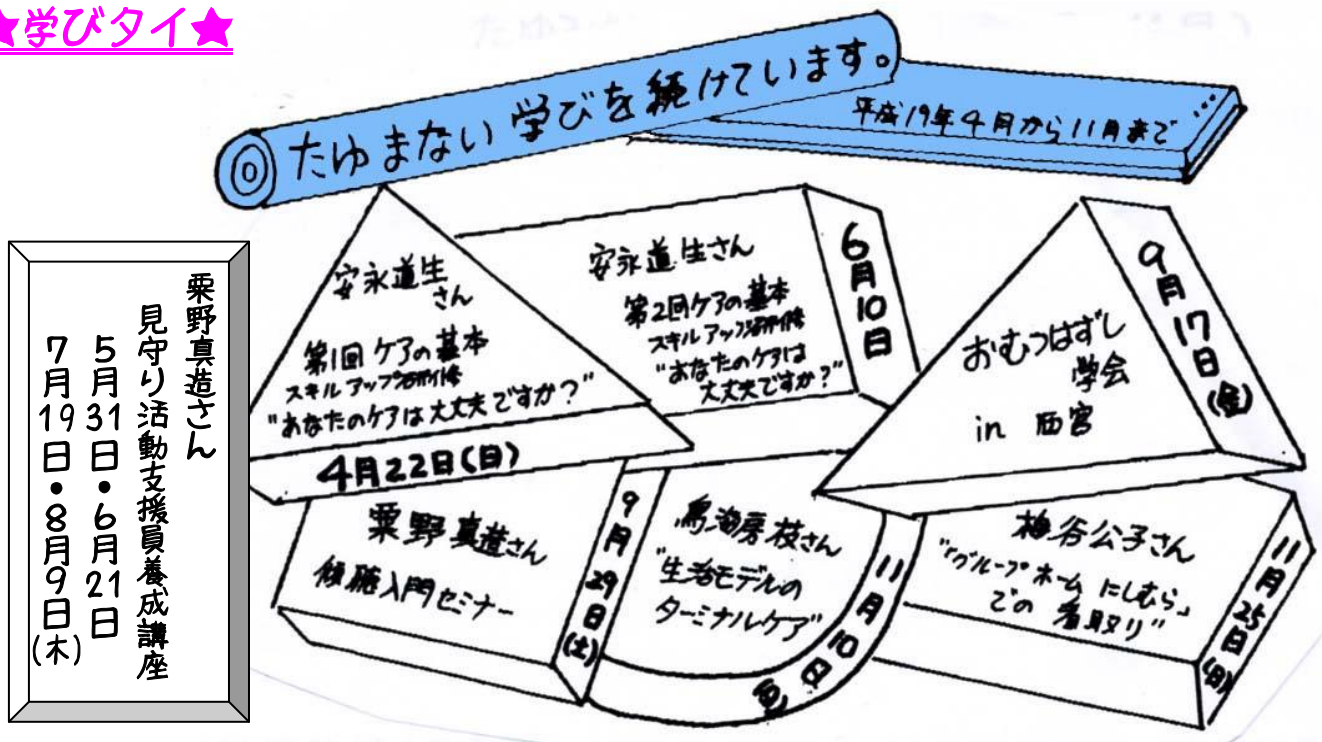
★学びタイ★

たゆまない学びを続けています。
平成19年4月から11月まで

栗野真造さん
見守り活動支援員養成講座
5月31日・6月21日
7月19日・8月9日(木)

安永道生さん
第1回ケアの基本
スキルアップ研修
"あなたのケアは大丈夫ですか?"
4月22日(日)

安永道生さん
第2回ケアの基本
スキルアップ研修
"あなたのケアは大丈夫ですか?"
6月10日

おむつはずし学会
in 西宮
9月17日(金)

栗野真造さん
傾聴入門セミナー
9月29日(土)

馬渕房枝さん
"生活モデルのターミナルケア"
11月10日(土)

梅谷公子さん
"「グループホームにしむら」での看取り"
11月25日(日)